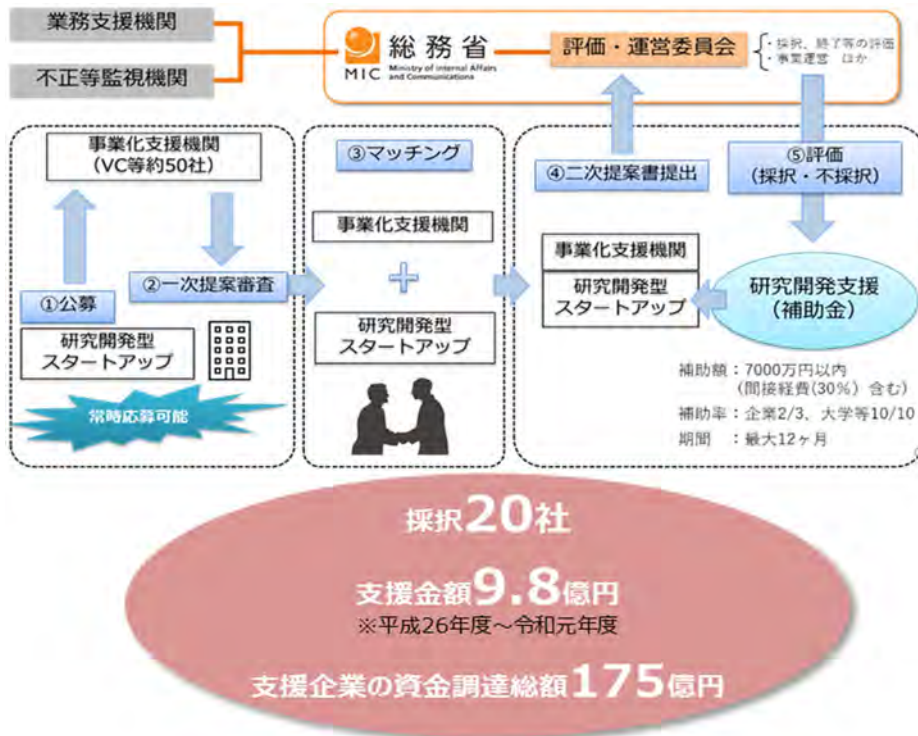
業務支援機関

不正等監視機関

MIC 総務省 Ministry of Internal Affairs and Communications

評価・運営委員会

・採択、終了等の評価
・事業運営　ほか

事業化支援機関
（VC等約50社）

①公募

②一次提案審査

研究開発型
スタートアップ

常時応募可能

③マッチング

事業化支援機関

＋

研究開発型
スタートアップ

④二次提案書提出

⑤評価
（採択・不採択）

事業化支援機関

研究開発型
スタートアップ

研究開発支援
（補助金）

補助額：7000万円以内
（間接経費（30%）含む）
補助率：企業2/3、大学等10/10
期間　：最大12ヶ月

採択20社

支援金額9.8億円
※平成26年度～令和元年度

支援企業の資金調達総額175億円